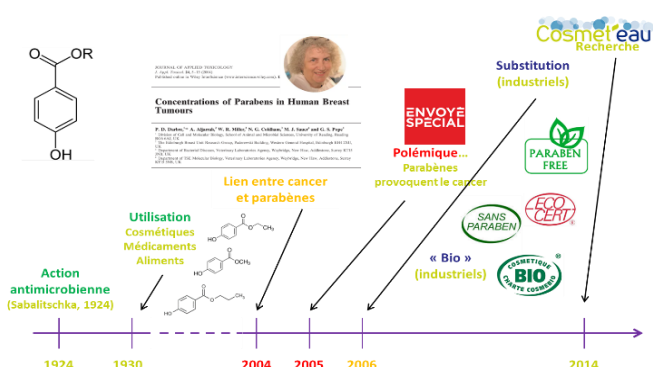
O OR

OH

JOURNAL OF APPLIED TOXICOLOGY
J. Appl. Toxicol. 24, 5–13 (2004)

Concentrations of Parabens in Human Breast Tumours

P. D. Darbre, A. Aljarrah, W. R. Miller, N. G. Coldham, M. J. Sauer and G. S. Pope

Cosmet'eau
Recherche

Substitution
(industriels)

ENVOYÉ SPÉCIAL

Polémique…
Parabènes provoquent le cancer

PARABEN FREE

Lien entre cancer et parabènes

Utilisation
Cosmétiques
Médicaments
Aliments

SANS PARABEN

ECO CERT

« Bio »
(industriels)

COSMETIQUE BIO CHARTE COSMEBIO

Action antimicrobienne
(Sabalitschka, 1924)

1924 1930 2004 2005 2006 2014